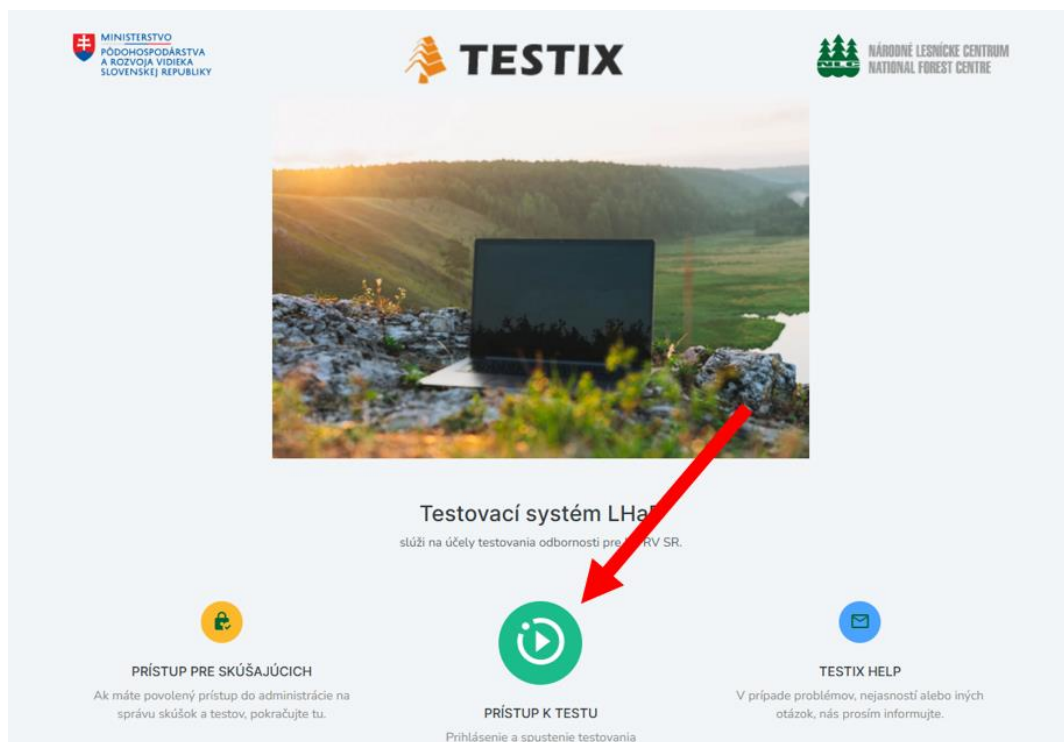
MINISTERSTVO
PÔDOHOSPODÁRSTVA
A ROZVOJA VIDIEKA
SLOVENSKEJ REPUBLIKY

TESTIX

NÁRODNÉ LESNÍCKE CENTRUM
NATIONAL FOREST CENTRE

Testovací systém LHa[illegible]

slúži na účely testovania odbornosti pre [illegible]RV SR.

PRÍSTUP PRE SKÚŠAJÚCICH

Ak máte povolený prístup do administrácie na správu skúšok a testov, pokračujte tu.

PRÍSTUP K TESTU

Prihlásenie a spustenie testovania

TESTIX HELP

V prípade problémov, nejasností alebo iných otázok, nás prosím informujte.